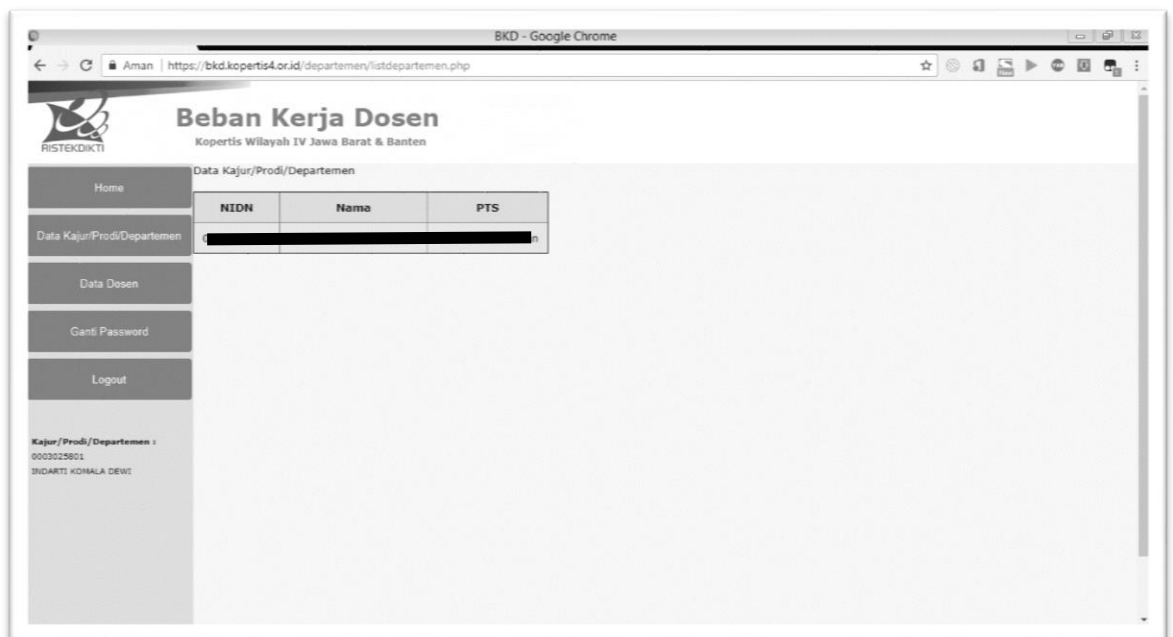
BKD - Google Chrome

Aman | https://bkd.kopertis4.or.id/departemen/listdepartemen.php

RISTEKDIKTI

Beban Kerja Dosen

Kopertis Wilayah IV Jawa Barat & Banten

Home

Data Kajur/Prodi/Departemen

Data Dosen

Ganti Password

Logout

Kajur/Prodi/Departemen :
0003025801
INDARTI KOMALA DEWI

Data Kajur/Prodi/Departemen

| NIDN | Nama | PTS |
|---|---|---|
| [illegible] | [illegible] | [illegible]n |